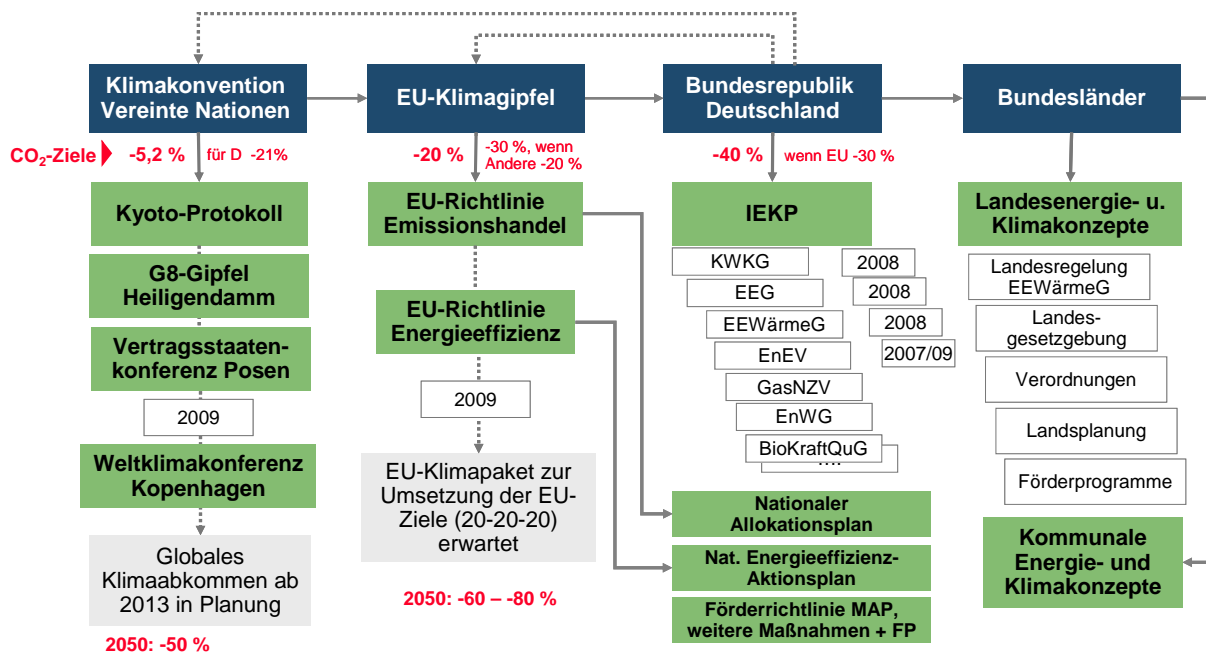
Klimakonvention Vereinte Nationen

EU-Klimagipfel

Bundesrepublik Deutschland

Bundesländer

$CO_2$-Ziele -5,2 % für D -21%

-20 % -30 %, wenn Andere -20 %

-40 % wenn EU -30 %

Kyoto-Protokoll

G8-Gipfel Heiligendamm

Vertragsstaatenkonferenz Posen

2009

Weltklimakonferenz Kopenhagen

Globales Klimaabkommen ab 2013 in Planung

2050: -50 %

EU-Richtlinie Emissionshandel

EU-Richtlinie Energieeffizienz

2009

EU-Klimapaket zur Umsetzung der EU-Ziele (20-20-20) erwartet

2050: -60 – -80 %

IEKP

KWKG 2008

EEG 2008

EEWärmeG 2008

EnEV 2007/09

GasNZV

EnWG

BioKraftQuG

…

Nationaler Allokationsplan

Nat. Energieeffizienz-Aktionsplan

Förderrichtlinie MAP, weitere Maßnahmen + FP

Landesenergie- u. Klimakonzepte

Landesregelung EEWärmeG

Landesgesetzgebung

Verordnungen

Landsplanung

Förderprogramme

Kommunale Energie- und Klimakonzepte